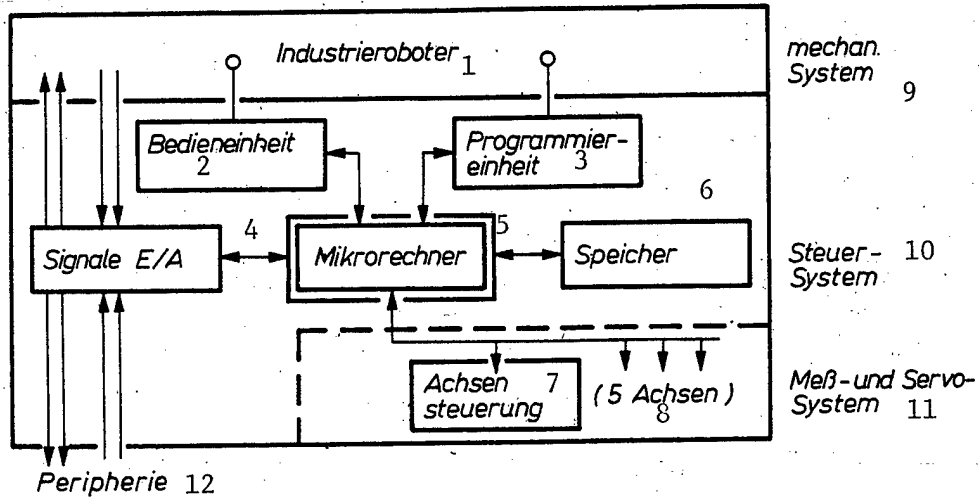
Industrieroboter 1

mechan. System 9

Bedieneinheit 2

Programmiereinheit 3

6

Signale E/A

4

Mikrorechner

5

Speicher

Steuer-System 10

Achsen steuerung 7

(5 Achsen) 8

Meß-und Servo-System 11

Peripherie 12